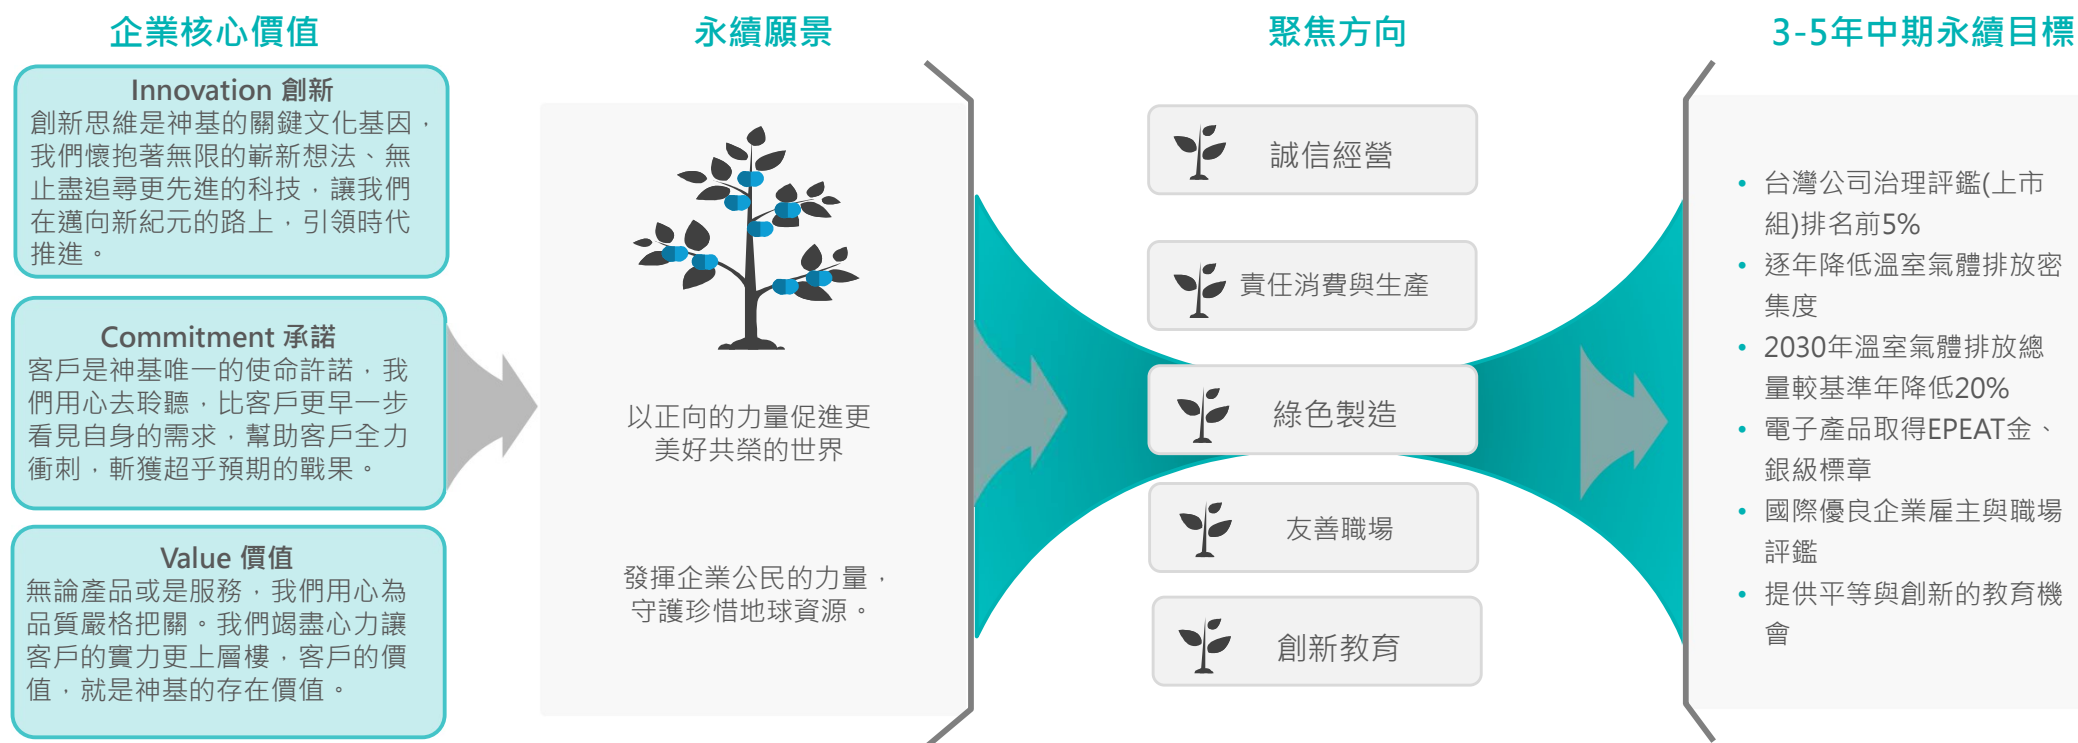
企業核心價值

Innovation 創新
創新思維是神基的關鍵文化基因，我們懷抱著無限的嶄新想法、無止盡追尋更先進的科技，讓我們在邁向新紀元的路上，引領時代推進。

Commitment 承諾
客戶是神基唯一的使命許諾，我們用心去聆聽，比客戶更早一步看見自身的需求，幫助客戶全力衝刺，斬獲超乎預期的戰果。

Value 價值
無論產品或是服務，我們用心為品質嚴格把關。我們竭盡心力讓客戶的實力更上層樓，客戶的價值，就是神基的存在價值。

永續願景

以正向的力量促進更美好共榮的世界

發揮企業公民的力量，守護珍惜地球資源。

聚焦方向

誠信經營

責任消費與生產

綠色製造

友善職場

創新教育

3-5年中期永續目標

• 台灣公司治理評鑑(上市組)排名前5%
• 逐年降低溫室氣體排放密集度
• 2030年溫室氣體排放總量較基準年降低20%
• 電子產品取得EPEAT金、銀級標章
• 國際優良企業雇主與職場評鑑
• 提供平等與創新的教育機會